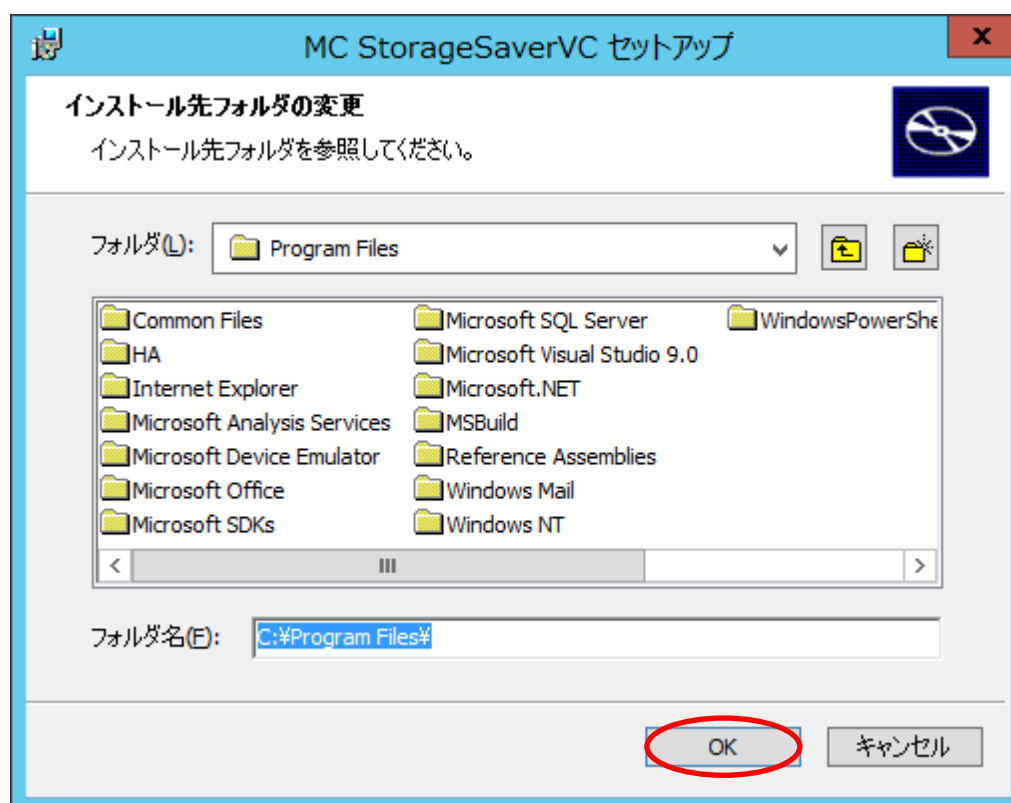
MC StorageSaverVC セットアップ

インストール先フォルダの変更

インストール先フォルダを参照してください。

フォルダ(L): Program Files

Common Files
HA
Internet Explorer
Microsoft Analysis Services
Microsoft Device Emulator
Microsoft Office
Microsoft SDKs
Microsoft SQL Server
Microsoft Visual Studio 9.0
Microsoft.NET
MSBuild
Reference Assemblies
Windows Mail
Windows NT
WindowsPowerShe

フォルダ名(F): C:¥Program Files¥

OK
キャンセル